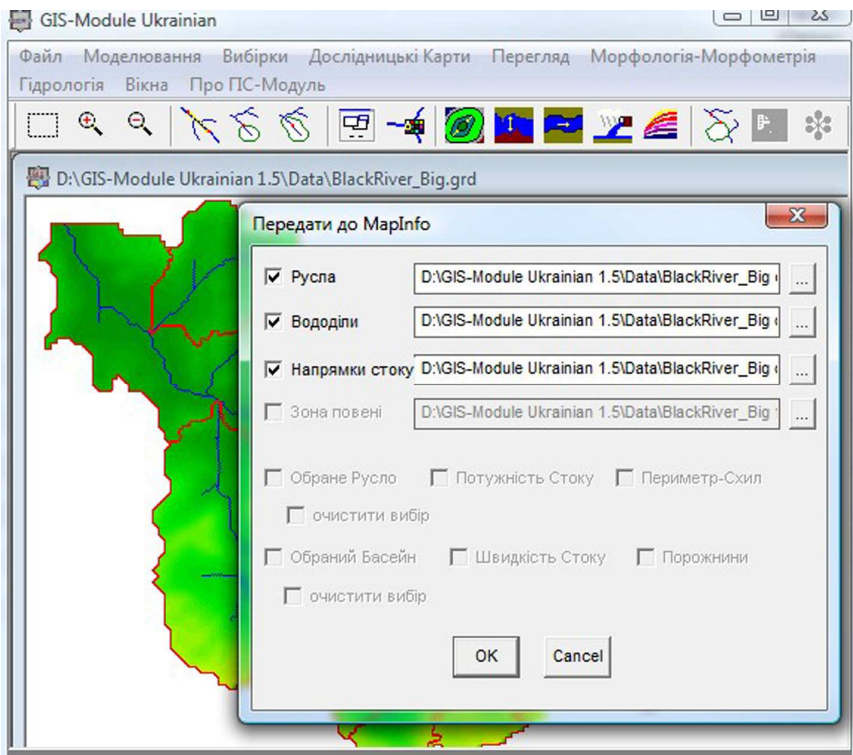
GIS-Module Ukrainian

Файл Моделювання Вибірки Дослідницькі Карти Перегляд Морфологія-Морфометрія Гідрологія Вікна Про ПС-Модуль

D:\GIS-Module Ukrainian 1.5\Data\BlackRiver_Big.grd

Передати до MapInfo

Русла D:\GIS-Module Ukrainian 1.5\Data\BlackRiver_Big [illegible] ...

Вододіли D:\GIS-Module Ukrainian 1.5\Data\BlackRiver_Big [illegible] ...

Напрямки стоку D:\GIS-Module Ukrainian 1.5\Data\BlackRiver_Big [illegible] ...

Зона повені D:\GIS-Module Ukrainian 1.5\Data\BlackRiver_Big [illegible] ...

Обране Русло Потужність Стоку Периметр-Схил

очистити вибір

Обраний Басейн Швидкість Стоку Порожнини

очистити вибір

OK Cancel